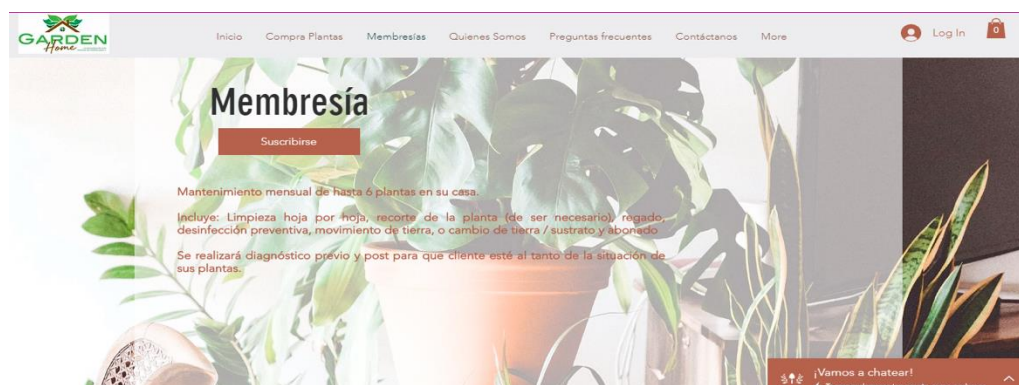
GARDEN Home

Inicio Compra Plantas Membresias Quienes Somos Preguntas frecuentes Contáctanos More

Log In

0

Membresía

Suscribirse

Mantenimiento mensual de hasta 6 plantas en su casa.

Incluye: Limpieza hoja por hoja, recorte de la planta (de ser necesario), regado, desinfección preventiva, movimiento de tierra, o cambio de tierra / sustrato y abonado

Se realizará diagnóstico previo y post para que cliente esté al tanto de la situación de sus plantas.

¡Vamos a chatear!

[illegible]